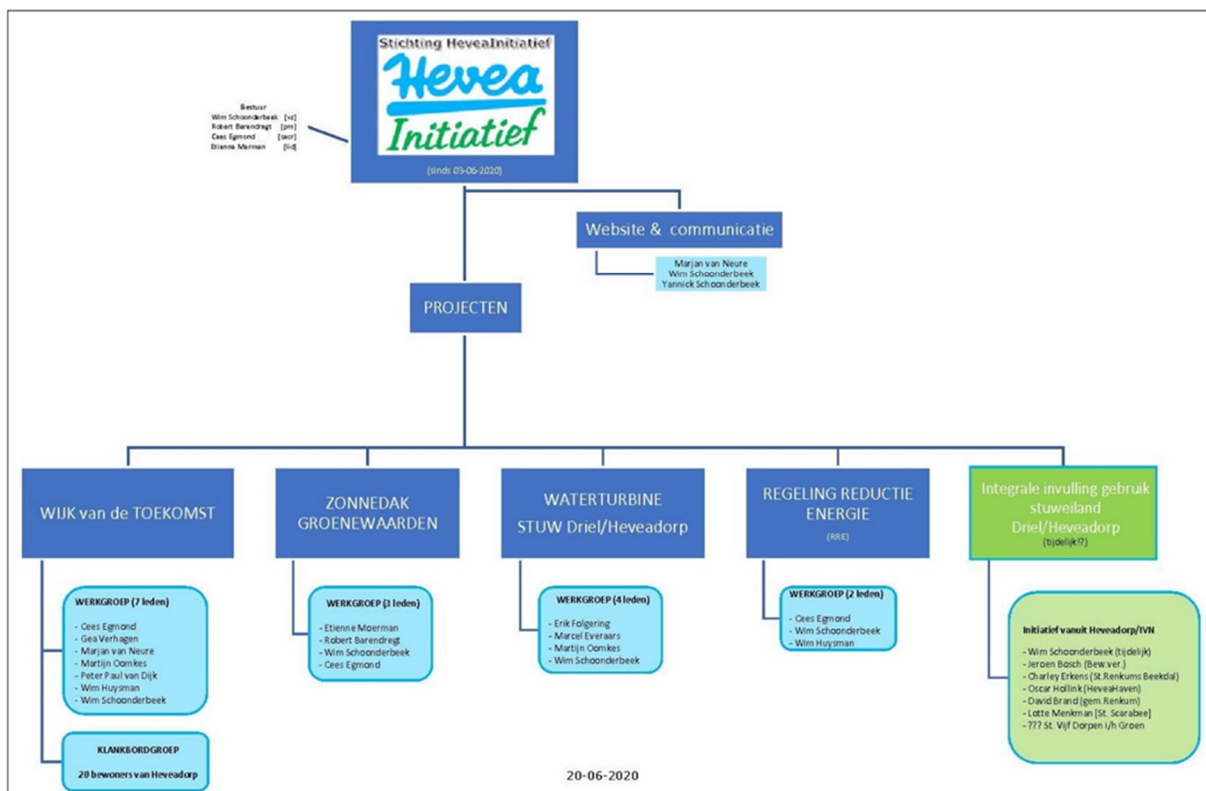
Stichting HeveaInitiatief

Hevea Initiatief

(sinds 03-06-2020)

Bestuur
Wim Schoonderbeek [vz]
Robert Barendregt [pm]
Cees Egmond [secr]
Etienne Moerman [lid]

Website & communicatie

Marjan van Neure
Wim Schoonderbeek
Yannick Schoonderbeek

PROJECTEN

WIJK van de TOEKOMST

WERKGROEP (7 leden)
- Cees Egmond
- Gea Verhagen
- Marjan van Neure
- Martijn Oomkes
- Peter Paul van Dijk
- Wim Huysman
- Wim Schoonderbeek

KLANKBORDGROEP
20 bewoners van Heveadorp

ZONNEDAK GROENEWAARDEN

WERKGROEP (3 leden)
- Etienne Moerman
- Robert Barendregt
- Wim Schoonderbeek
- Cees Egmond

WATERTURBINE STUW Driel/Heveadorp

WERKGROEP (4 leden)
- Erik Folgering
- Marcel Everaars
- Martijn Oomkes
- Wim Schoonderbeek

REGELING REDUCTIE ENERGIE
(RRE)

WERKGROEP (2 leden)
- Cees Egmond
- Wim Schoonderbeek
- Wim Huysman

Integrale invulling gebruik stuweiland Driel/Heveadorp
(tijdelijk!?)

Initiatief vanuit Heveadorp/IVN
- Wim Schoonderbeek (tijdelijk)
- Jeroen Bosch (Bew.ver.)
- Charley Erkens (St.Renkums Beekdal)
- Oscar Hollink (HeveaHaven)
- David Brand (gem.Renkum)
- Lotte Menkman [St. Scarabee]
- ??? St. Vijf Dorpen i/h Groen

20-06-2020